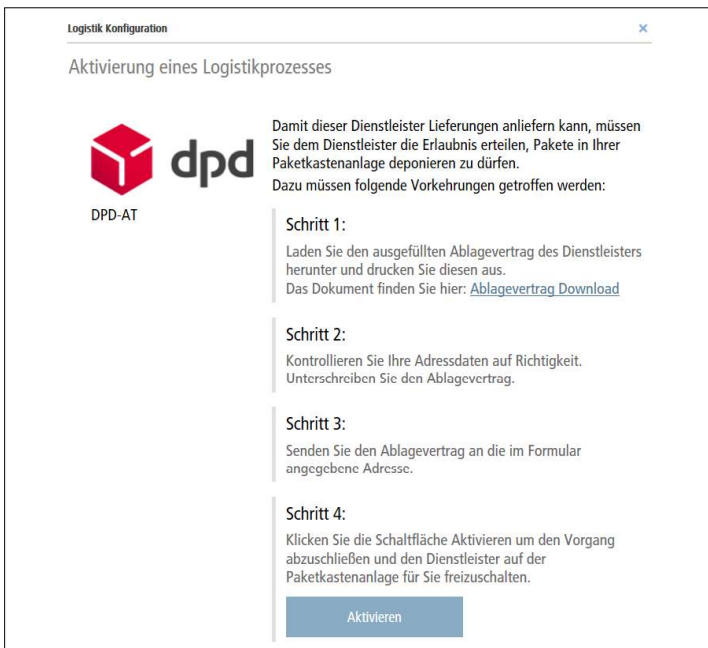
Logistik Konfiguration

×

Aktivierung eines Logistikprozesses

dpd

DPD-AT

Damit dieser Dienstleister Lieferungen anliefern kann, müssen Sie dem Dienstleister die Erlaubnis erteilen, Pakete in Ihrer Paketkastenanlage deponieren zu dürfen.
Dazu müssen folgende Vorkehrungen getroffen werden:

Schritt 1:

Laden Sie den ausgefüllten Ablagevertrag des Dienstleisters herunter und drucken Sie diesen aus.
Das Dokument finden Sie hier: Ablagevertrag Download

Schritt 2:

Kontrollieren Sie Ihre Adressdaten auf Richtigkeit.
Unterschreiben Sie den Ablagevertrag.

Schritt 3:

Senden Sie den Ablagevertrag an die im Formular angegebene Adresse.

Schritt 4:

Klicken Sie die Schaltfläche Aktivieren um den Vorgang abzuschließen und den Dienstleister auf der Paketkastenanlage für Sie freizuschalten.

Aktivieren